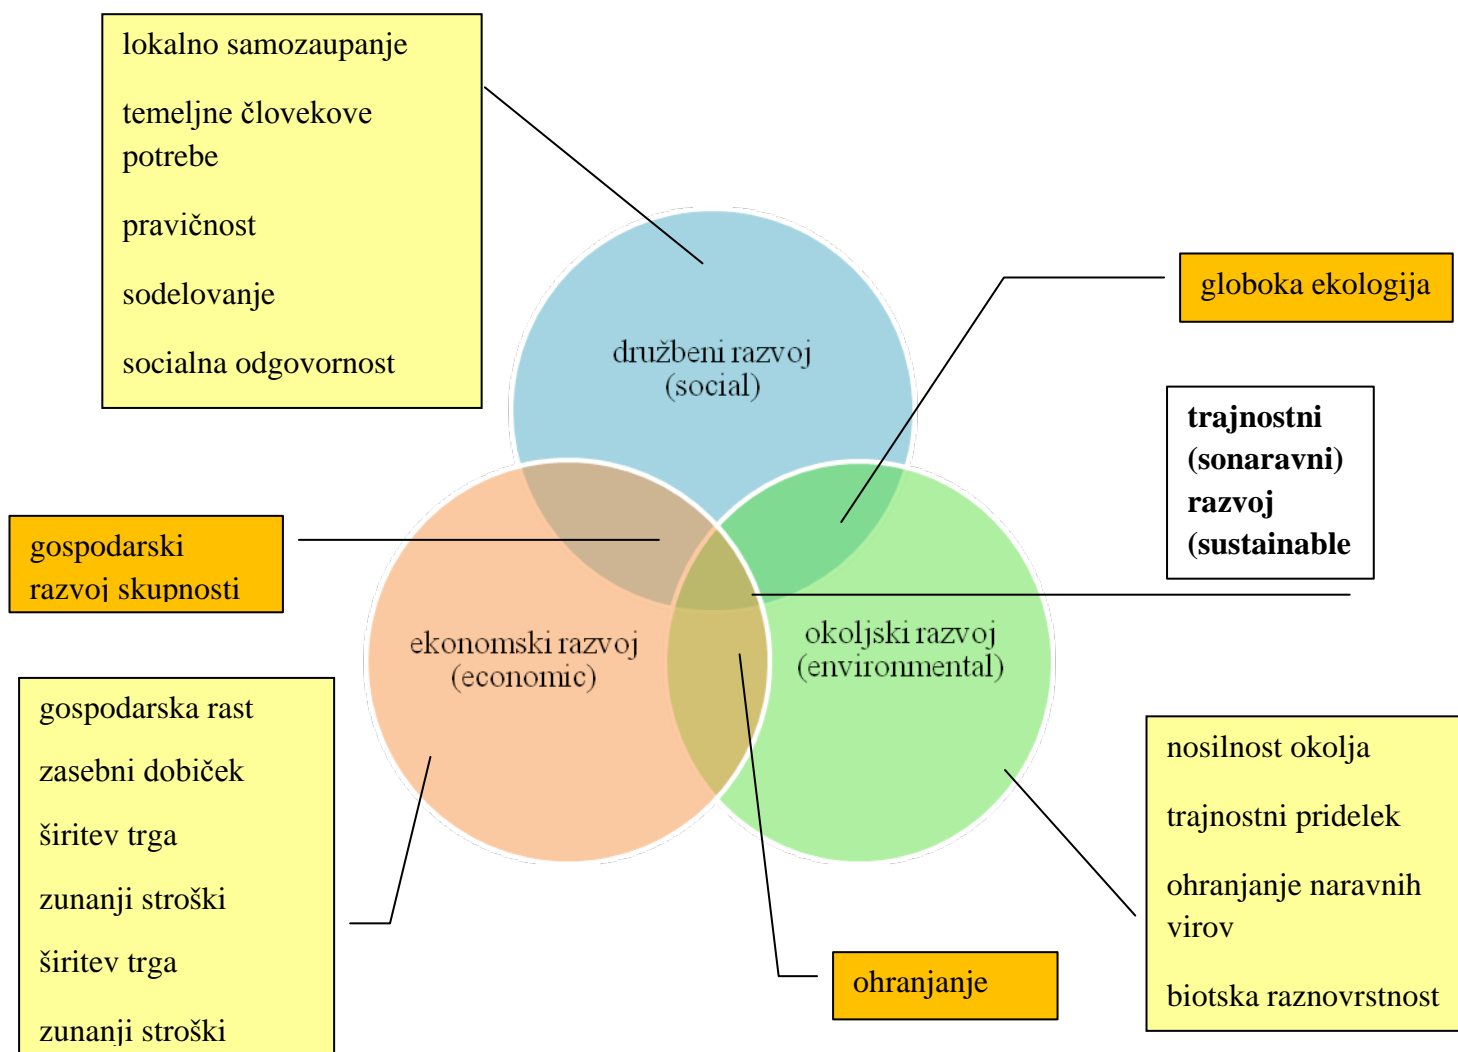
lokalno samozaupanje

temeljne človekove potrebe

pravičnost

sodelovanje

socialna odgovornost

globoka ekologija

družbeni razvoj
(social)

trajnostni (sonaravni) razvoj (sustainable

gospodarski razvoj skupnosti

ekonomski razvoj
(economic)

okoljski razvoj
(environmental)

gospodarska rast

zasebni dobiček

širitev trga

zunanji stroški

širitev trga

zunanji stroški

nosilnost okolja

trajnostni pridelek

ohranjanje naravnih virov

biotska raznovrstnost

ohranjanje